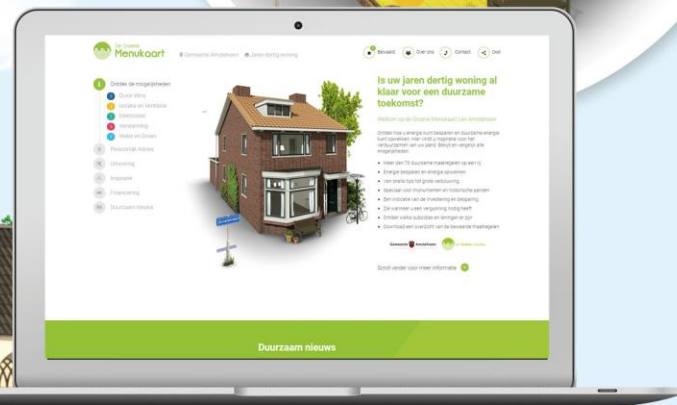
De Groene Menukaart

Gemeente Amstelveen

Jaren dertig woning

Bewaard

Over ons

Contact

Deel

Ontdek de mogelijkheden

Quick Wins

Isolatie en Ventilatie

Elektriciteit

Verwarming

Water en Groen

Persoonlijk Advies

Uitvoering

Inspiratie

Financiering

Duurzaam nieuws

Is uw jaren dertig woning al klaar voor een duurzame toekomst?

Welkom op de Groene Menukaart van Amstelveen

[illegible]

Gemeente Amstelveen

Scroll verder voor meer informatie

Duurzaam nieuws